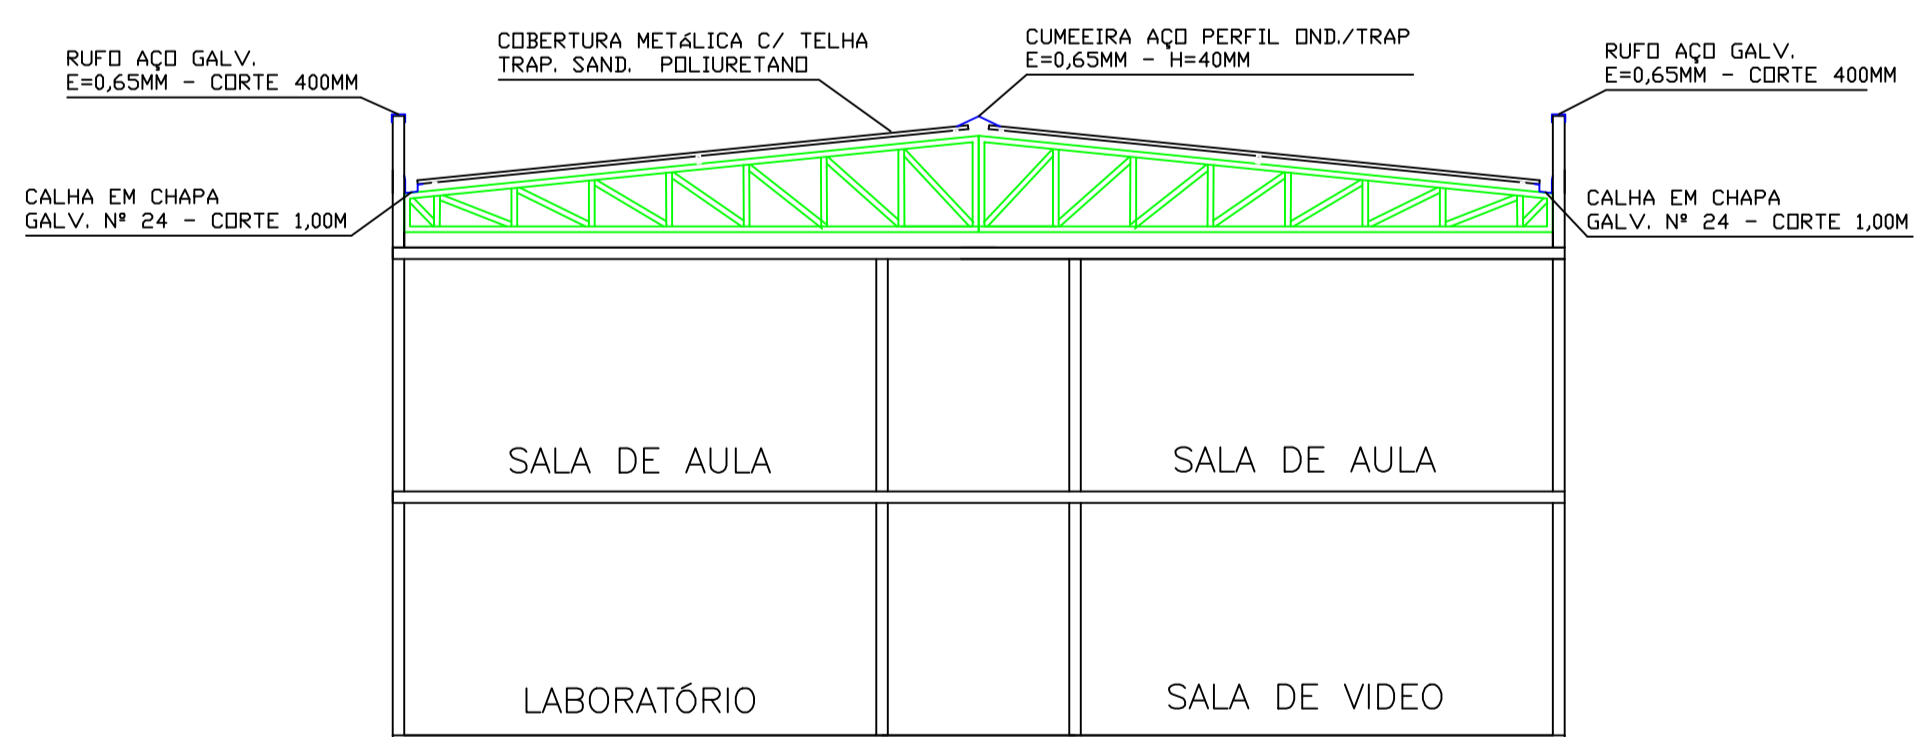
RUFO AÇO GALV.
E=0,65MM - CORTE 400MM

COBERTURA METÁLICA C/ TELHA
TRAP. SAND. POLIURETANO

CUMEEIRA AÇO PERFIL OND./TRAP
E=0,65MM - H=40MM

RUFO AÇO GALV.
E=0,65MM - CORTE 400MM

CALHA EM CHAPA
GALV. Nº 24 - CORTE 1,00M

CALHA EM CHAPA
GALV. Nº 24 - CORTE 1,00M

SALA DE AULA

SALA DE AULA

LABORATÓRIO

SALA DE VIDEO